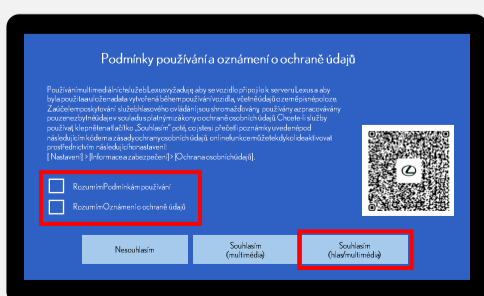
Podmínky používání a oznámení o ochraně údajů

Používání multimediálních služeb Lexus vyžaduje, aby se vozidlo připojilo k serveru Lexus a aby byla používána data vytvořená během používání vozidla, včetně údajů o zeměpisné poloze. Za účelem poskytování služeb hlasového ovládání jsou shromažďovány, používány a zpracovávány pouze nezbytné údaje v souladu s platnými zákony o ochraně osobních údajů. Chcete-li služby používat, klepněte na tlačítko „Souhlasím" poté, co jste si přečetli poznámky uvedené pod následujícím kódem a zásady ochrany osobních údajů online nebo na obrazovce displeje dostupné prostřednictvím následující nastavení:
[ Nastavení] > [Informace a zabezpečení] > [Ochrana osobních údajů].

Rozumím Podmínkám používání

Rozumím Oznámení o ochraně údajů

Nesouhlasím

Souhlasím
(multimédia)

Souhlasím
(hlas/multimédia)